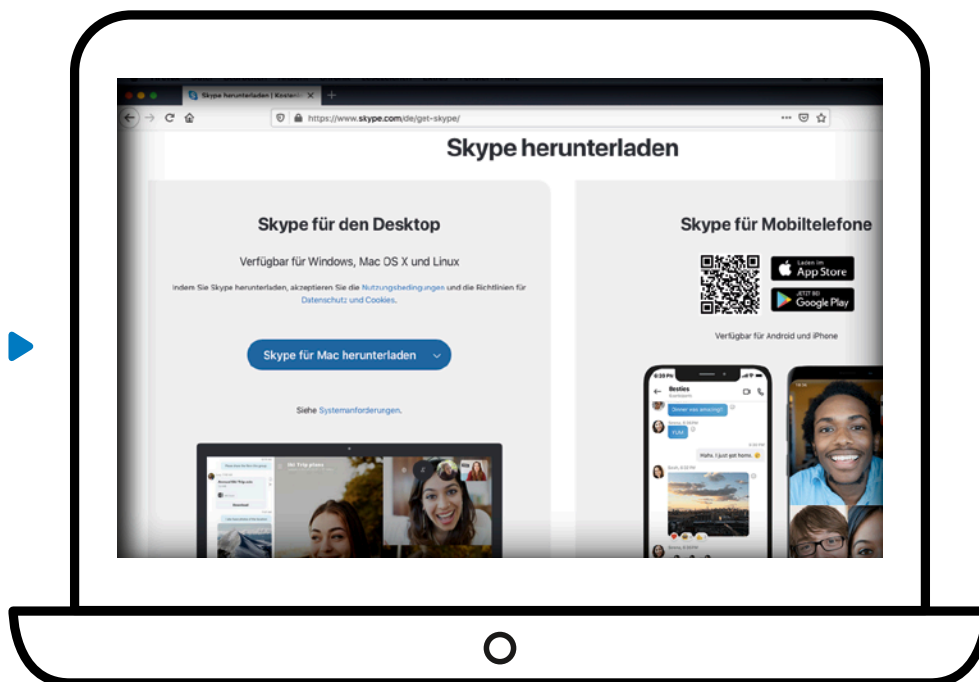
Skype herunterladen | Kostenl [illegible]

https://www.skype.com/de/get-skype/

Skype herunterladen

Skype für den Desktop

Verfügbar für Windows, Mac OS X und Linux

Indem Sie Skype herunterladen, akzeptieren Sie die Nutzungsbedingungen und die Richtlinien für Datenschutz und Cookies.

Skype für Mac herunterladen

Siehe Systemanforderungen.

Skype für Mobiltelefone

Laden im App Store

JETZT BEI Google Play

Verfügbar für Android und iPhone

Besties

Dinner was amazing!

YUM

Haha. I just got home.

Oh Trip plans